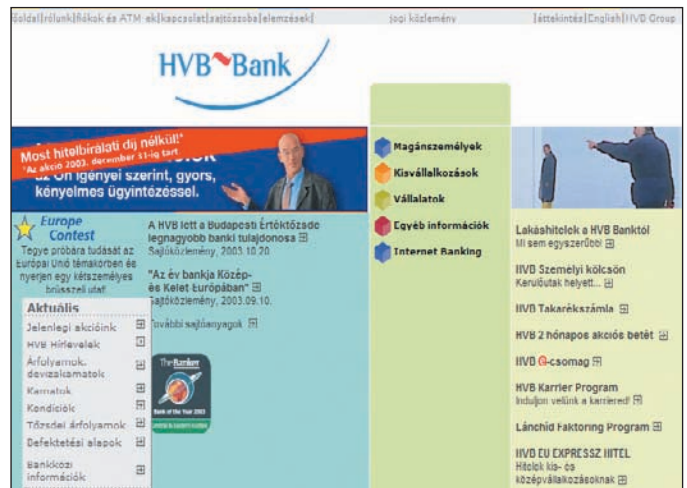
főoldal|rólunk|fiókok és ATM-ek|kapcsolat|sajtószoba|elemzések|     jogi közlemény     |áttekintés|English|HVB Group

HVB Bank

Most hitelbírálati díj nélkül!
"Az akció 2003. december 31-ig tart"
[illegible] az Ön igényei szerint, gyors, kényelmes ügyintézéssel.

Europe Contest
Tegye próbára tudását az Európai Unió témakörben és nyerjen egy kétszemélyes brüsszeli utat!

Aktuális
Jelenlegi akcióink
HVB Hírlevelek
Árfolyamok, devizakamatok
Kamatok
Kondíciók
Tőzsdei árfolyamok
Befektetési alapok
Bankközi információk

A HVB lett a Budapesti Értéktőzsde legnagyobb banki tulajdonosa
Sajtóközlemény, 2003.10.20

"Az év bankja Közép- és Kelet-Európában"
Sajtóközlemény, 2003.09.10.

További sajtóanyagok

The Banker
Bank of the Year 2003

Magánszemélyek
Kisvállalkozások
Vállalatok
Egyéb információk
Internet Banking

Lakáshitelek a HVB Banktól
Mi sem egyszerűbb!

HVB Személyi kölcsön
Kerülőutak helyett...

HVB Takarékszámla

HVB 2 hónapos akciós betét

HVB G-csomag

HVB Karrier Program
Induljon velünk a karrierért!

Lánchíd Faktoring Program

HVB EU EXPRESSZ HITEL
Hitelek kis- és középvállalkozásoknak